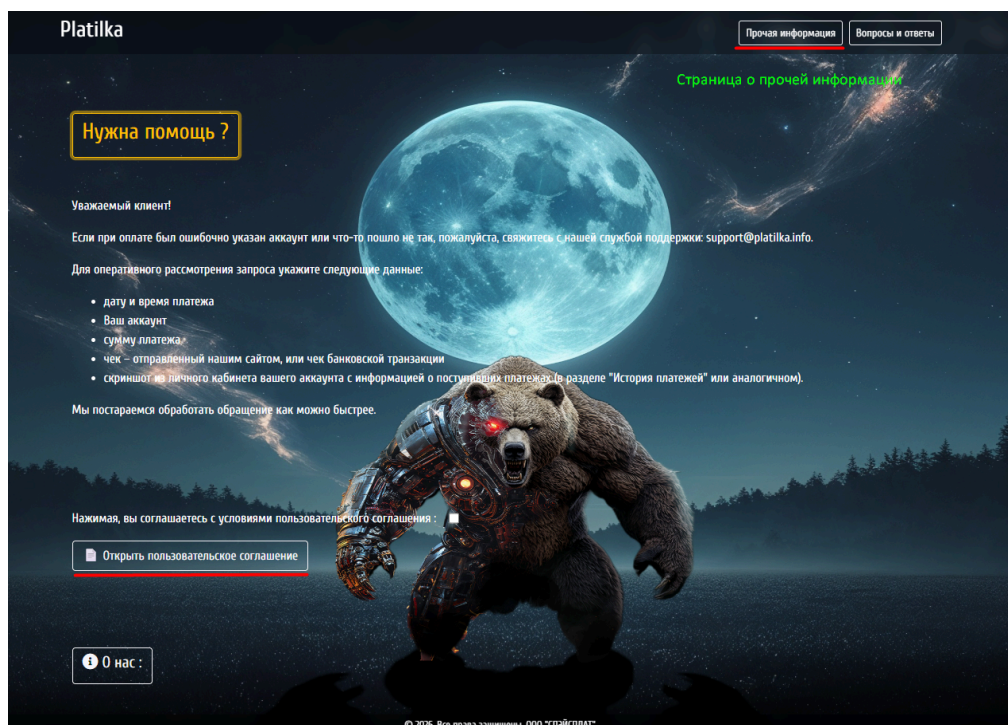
Platilka

Прочая информация

Вопросы и ответы

Страница о прочей информации

Нужна помощь ?

Уважаемый клиент!

Если при оплате был ошибочно указан аккаунт или что-то пошло не так, пожалуйста, свяжитесь с нашей службой поддержки: support@platilka.info.

Для оперативного рассмотрения запроса укажите следующие данные:

- дату и время платежа
- Ваш аккаунт
- сумму платежа
- чек – отправленный нашим сайтом, или чек банковской транзакции
- скриншот из личного кабинета вашего аккаунта с информацией о поступивших платежах (в разделе "История платежей" или аналогичном).

Мы постараемся обработать обращение как можно быстрее.

Нажимая, вы соглашаетесь с условиями пользовательского соглашения :

Открыть пользовательское соглашение

О нас :

© 2026. Все права защищены. ООО "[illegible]"